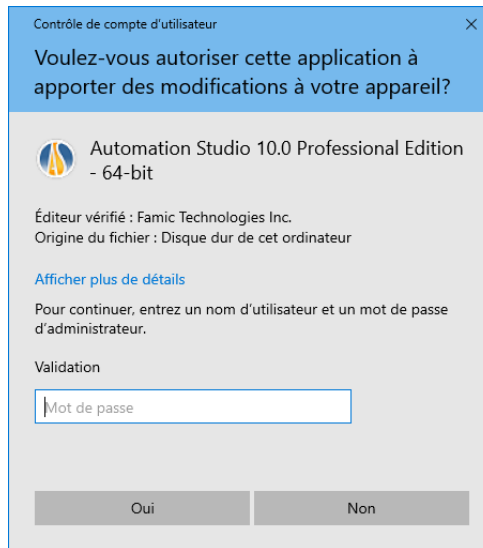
Contrôle de compte d'utilisateur

×

Voulez-vous autoriser cette application à apporter des modifications à votre appareil?

Automation Studio 10.0 Professional Edition - 64-bit

Éditeur vérifié : Famic Technologies Inc.
Origine du fichier : Disque dur de cet ordinateur

Afficher plus de détails

Pour continuer, entrez un nom d'utilisateur et un mot de passe d'administrateur.

Validation

Mot de passe

Oui

Non